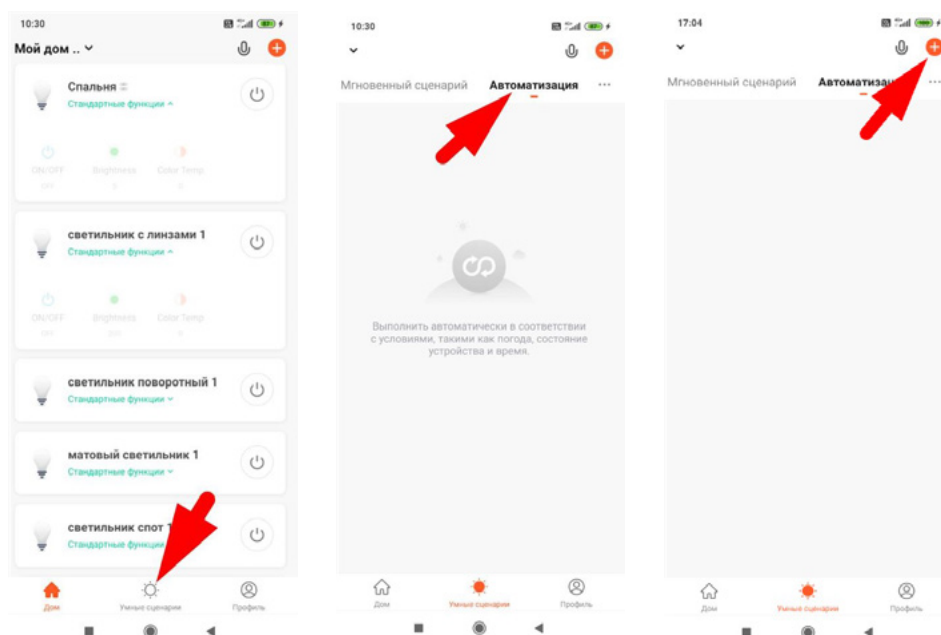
10:30

Мой дом .. ⌄

Спальня
Стандартные функции ^

ON/OFF
Brightness
Color Temp

светильник с линзами 1
Стандартные функции ^

ON/OFF
Brightness
Color Temp

светильник поворотный 1
Стандартные функции ⌄

матовый светильник 1
Стандартные функции ⌄

светильник спот 1
Стандартные функции

Дом
Умные сценарии
Профиль

10:30

Мгновенный сценарий
Автоматизация
...

Выполнить автоматически в соответствии с условиями, такими как погода, состояние устройства и время.

Дом
Умные сценарии
Профиль

17:04

Мгновенный сценарий
Автоматиза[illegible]

Дом
Умные сценарии
Профиль